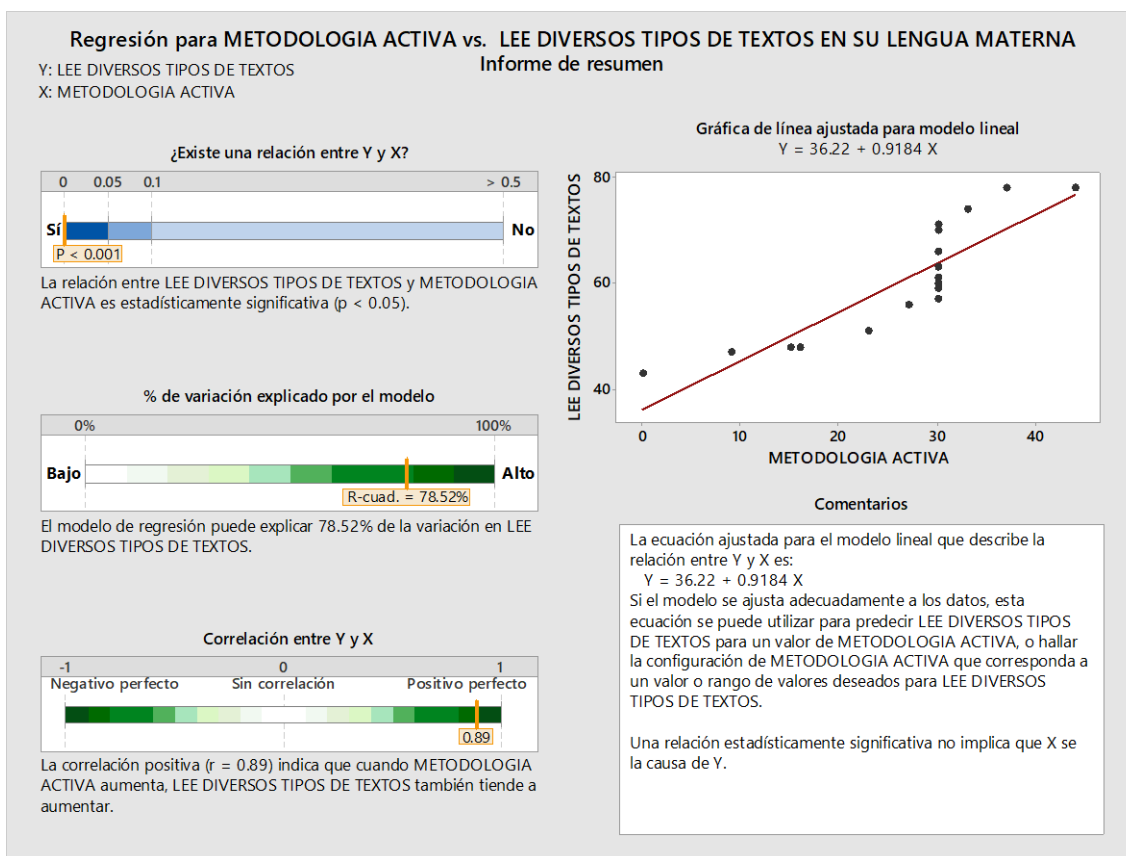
Regresión para METODOLOGIA ACTIVA vs. LEE DIVERSOS TIPOS DE TEXTOS EN SU LENGUA MATERNA
Informe de resumen

Y: LEE DIVERSOS TIPOS DE TEXTOS
X: METODOLOGIA ACTIVA

¿Existe una relación entre Y y X?

0 0.05 0.1 > 0.5

Sí No

P < 0.001

La relación entre LEE DIVERSOS TIPOS DE TEXTOS y METODOLOGIA ACTIVA es estadísticamente significativa (p < 0.05).

% de variación explicado por el modelo

0% 100%

Bajo Alto

R-cuad. = 78.52%

El modelo de regresión puede explicar 78.52% de la variación en LEE DIVERSOS TIPOS DE TEXTOS.

Correlación entre Y y X

-1 0 1

Negativo perfecto Sin correlación Positivo perfecto

0.89

La correlación positiva (r = 0.89) indica que cuando METODOLOGIA ACTIVA aumenta, LEE DIVERSOS TIPOS DE TEXTOS también tiende a aumentar.

Gráfica de línea ajustada para modelo lineal
Y = 36.22 + 0.9184 X

LEE DIVERSOS TIPOS DE TEXTOS

80
60
40

0 10 20 30 40

METODOLOGIA ACTIVA

Comentarios

La ecuación ajustada para el modelo lineal que describe la relación entre Y y X es:
Y = 36.22 + 0.9184 X
Si el modelo se ajusta adecuadamente a los datos, esta ecuación se puede utilizar para predecir LEE DIVERSOS TIPOS DE TEXTOS para un valor de METODOLOGIA ACTIVA, o hallar la configuración de METODOLOGIA ACTIVA que corresponda a un valor o rango de valores deseados para LEE DIVERSOS TIPOS DE TEXTOS.

Una relación estadísticamente significativa no implica que X se la causa de Y.